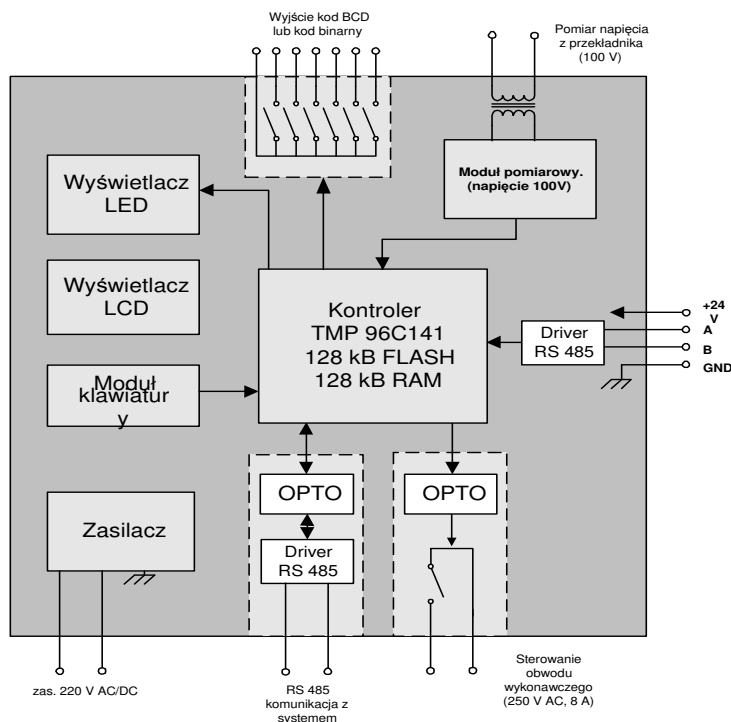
Wyjście kod BCD lub kod binarny

Pomiar napięcia z przekładnika (100 V)

Moduł pomiarowy. (napięcie 100V)

Wyświetlacz LED

Wyświetlacz LCD

Kontroler TMP 96C141 128 kB FLASH 128 kB RAM

+24 V
A
B
GND

Driver RS 485

Moduł klawiatury

OPTO

OPTO

Zasilacz

Driver RS 485

zas. 220 V AC/DC

RS 485 komunikacja z systemem

Sterowanie obwodu wykonawczego (250 V AC, 8 A)